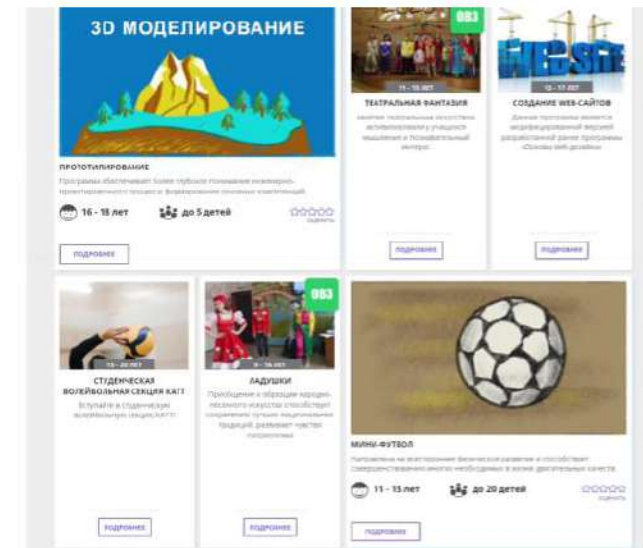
3D МОДЕЛИРОВАНИЕ

ПРОТОТИПИРОВАНИЕ

Программа обеспечивает более глубокое понимание инженерно-проектировочного процесса, формирование основных компетенций.

16 - 18 лет

до 5 детей

оценить

ПОДРОБНЕЕ

ОВЗ

11 - 18 ЛЕТ

ТЕАТРАЛЬНАЯ ФАНТАЗИЯ

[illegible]

ПОДРОБНЕЕ

12 - 17 ЛЕТ

СОЗДАНИЕ WEB-САЙТОВ

Данная программа является модифицированной версией разработанной ранее программы «Основы web-дизайна»

ПОДРОБНЕЕ

15 - 20 ЛЕТ

СТУДЕНЧЕСКАЯ ВОЛЕЙБОЛЬНАЯ СЕКЦИЯ КАГТ

Вступайте в студенческую волейбольную секцию КАГТ!

ПОДРОБНЕЕ

ОВЗ

8 - 18 ЛЕТ

ЛАДУШКИ

Приобщение к образцам народно-песенного искусства способствует сохранению лучших национальных традиций, развивает чувство патриотизма

ПОДРОБНЕЕ

МИНИ-ФУТБОЛ

Направлена на всестороннее физическое развитие и способствует совершенствованию многих необходимых в жизни двигательных качеств

11 - 15 лет

до 20 детей

оценить

ПОДРОБНЕЕ